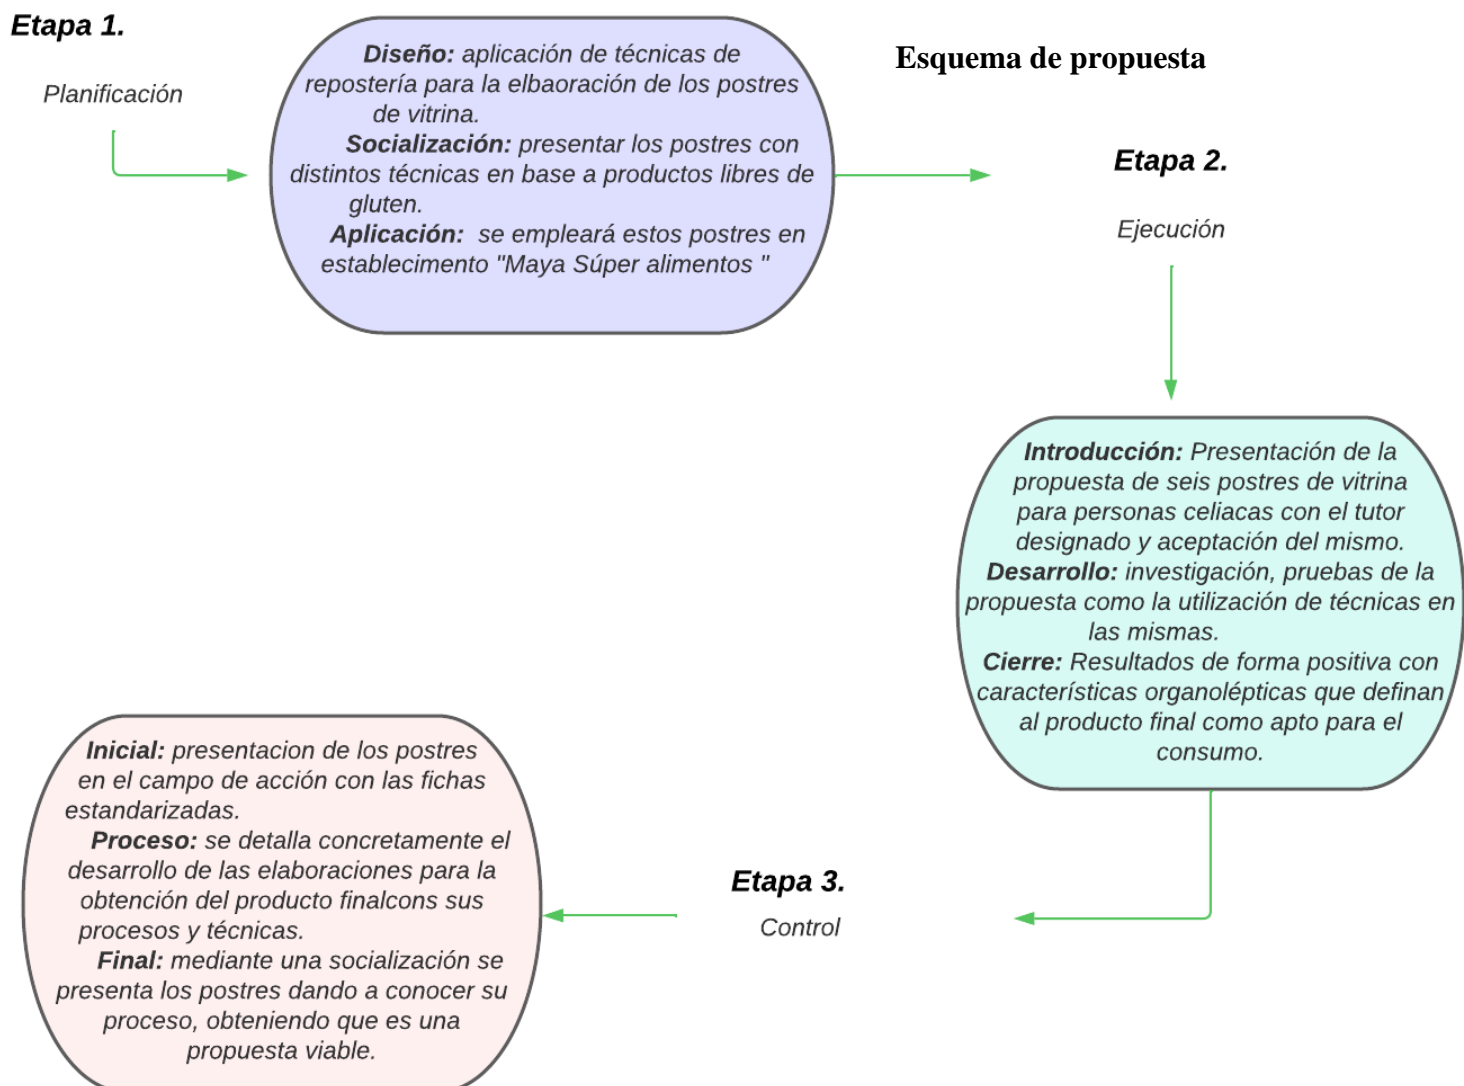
Esquema de propuesta

Etapa 1.

Planificación

**Diseño:** aplicación de técnicas de repostería para la elbaoración de los postres de vitrina.
**Socialización:** presentar los postres con distintos técnicas en base a productos libres de gluten.
**Aplicación:** se empleará estos postres en establecimento "Maya Súper alimentos "

Etapa 2.

Ejecución

**Introducción:** Presentación de la propuesta de seis postres de vitrina para personas celiacas con el tutor designado y aceptación del mismo.
**Desarrollo:** investigación, pruebas de la propuesta como la utilización de técnicas en las mismas.
**Cierre:** Resultados de forma positiva con características organolépticas que definan al producto final como apto para el consumo.

Etapa 3.

Control

**Inicial:** presentacion de los postres en el campo de acción con las fichas estandarizadas.
**Proceso:** se detalla concretamente el desarrollo de las elaboraciones para la obtención del producto finalcons sus procesos y técnicas.
**Final:** mediante una socialización se presenta los postres dando a conocer su proceso, obteniendo que es una propuesta viable.